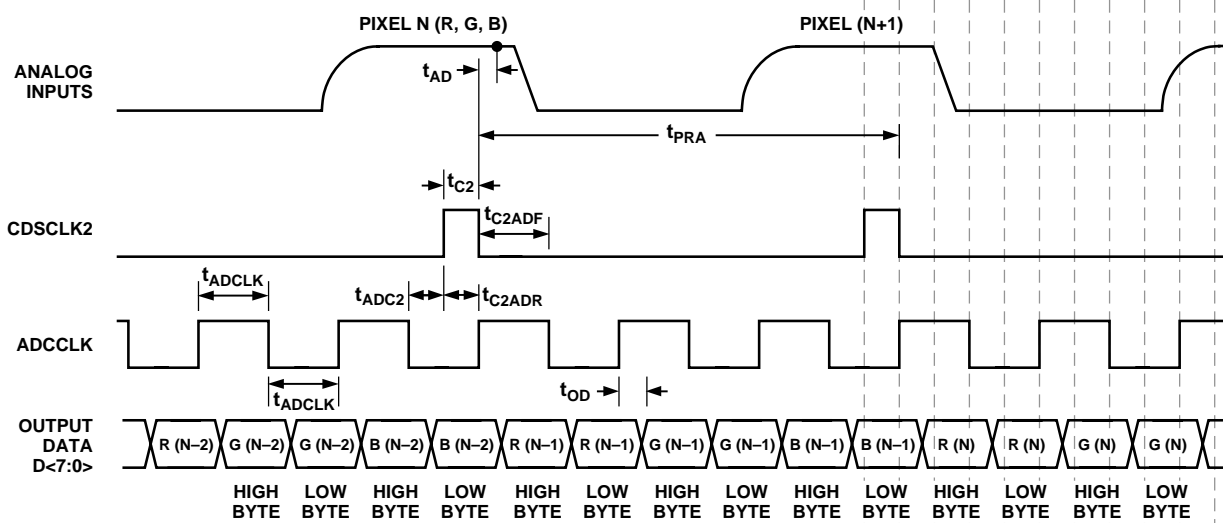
PIXEL N (R, G, B)

PIXEL (N+1)

ANALOG INPUTS

$t_{AD}$

$t_{PRA}$

$t_{C2}$

CDSCLK2

$t_{C2ADF}$

$t_{ADCLK}$

$t_{ADC2}$

$t_{C2ADR}$

ADCCLK

$t_{ADCLK}$

$t_{OD}$

OUTPUT DATA D<7:0>

| R (N–2) | G (N–2) | G (N–2) | B (N–2) | B (N–2) | R (N–1) | R (N–1) | G (N–1) | G (N–1) | B (N–1) | B (N–1) | R (N) | R (N) | G (N) | G (N) |
|---|---|---|---|---|---|---|---|---|---|---|---|---|---|---|

HIGH BYTE LOW BYTE HIGH BYTE LOW BYTE HIGH BYTE LOW BYTE HIGH BYTE LOW BYTE HIGH BYTE LOW BYTE HIGH BYTE LOW BYTE HIGH BYTE LOW BYTE